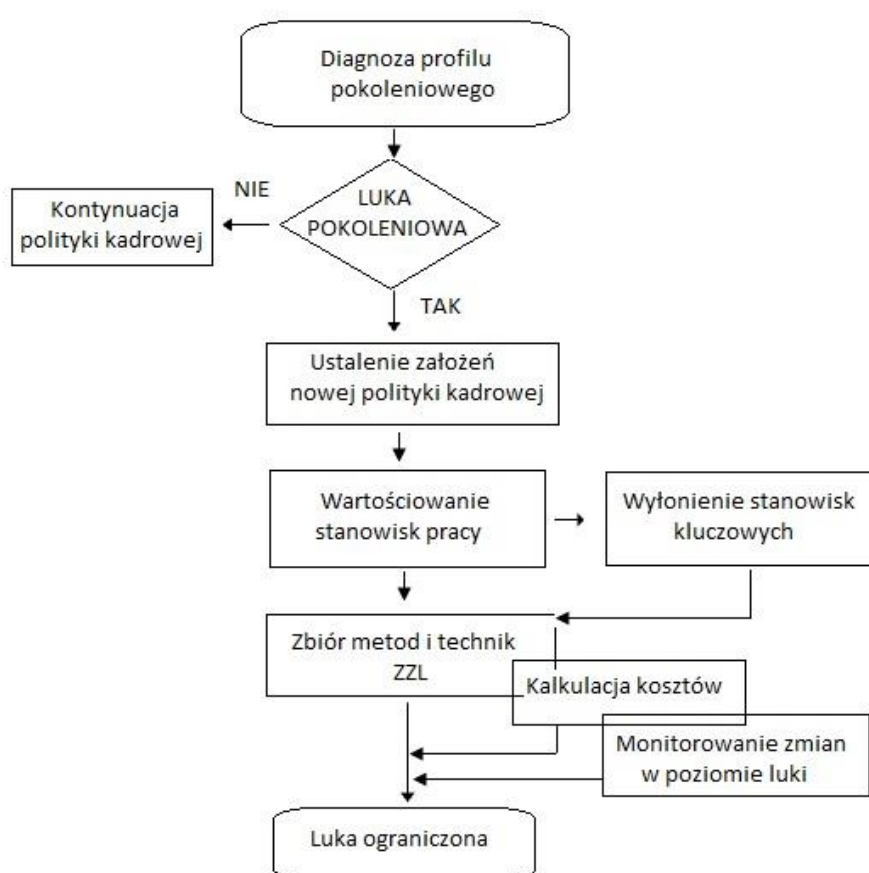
Diagnoza profilu pokoleniowego

NIE

Kontynuacja polityki kadrowej

LUKA POKOLENIOWA

TAK

Ustalenie założeń nowej polityki kadrowej

Wartościowanie stanowisk pracy

Wyłonienie stanowisk kluczowych

Zbiór metod i technik ZZL

Kalkulacja kosztów

Monitorowanie zmian w poziomie luki

Luka ograniczona